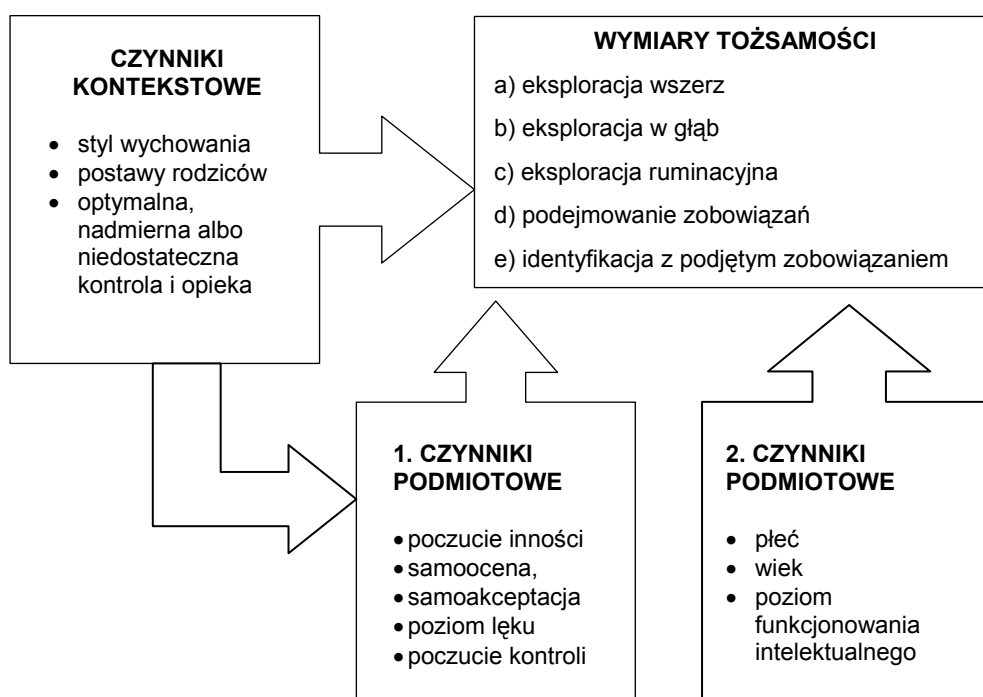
CZYNNIKI KONTEKSTOWE

- styl wychowania
- postawy rodziców
- optymalna, nadmierna albo niedostateczna kontrola i opieka

WYMIARY TOŻSAMOŚCI

a) eksploracja wszerz

b) eksploracja w głąb

c) eksploracja ruminacyjna

d) podejmowanie zobowiązań

e) identyfikacja z podjętym zobowiązaniem

1. CZYNNIKI PODMIOTOWE

- poczucie inności
- samoocena,
- samoakceptacja
- poziom lęku
- poczucie kontroli

2. CZYNNIKI PODMIOTOWE

- płeć
- wiek
- poziom funkcjonowania intelektualnego